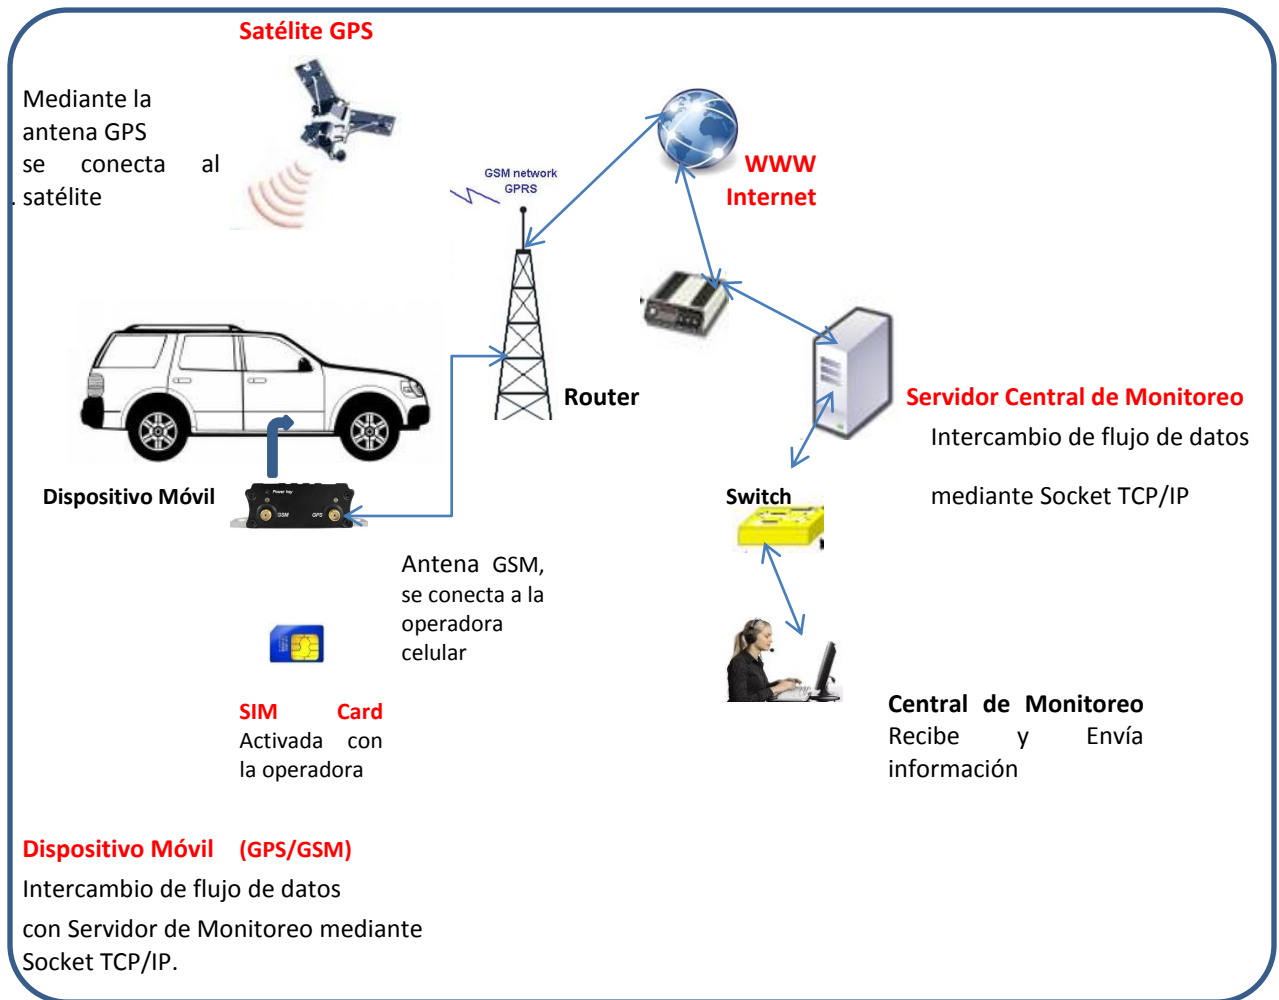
Satélite GPS

Mediante la antena GPS se conecta al satélite

GSM network
GPRS

WWW
Internet

Router

Servidor Central de Monitoreo
Intercambio de flujo de datos

mediante Socket TCP/IP

Dispositivo Móvil

Switch

Antena GSM, se conecta a la operadora celular

SIM Card
Activada con la operadora

Central de Monitoreo
Recibe y Envía información

Dispositivo Móvil (GPS/GSM)
Intercambio de flujo de datos
con Servidor de Monitoreo mediante Socket TCP/IP.